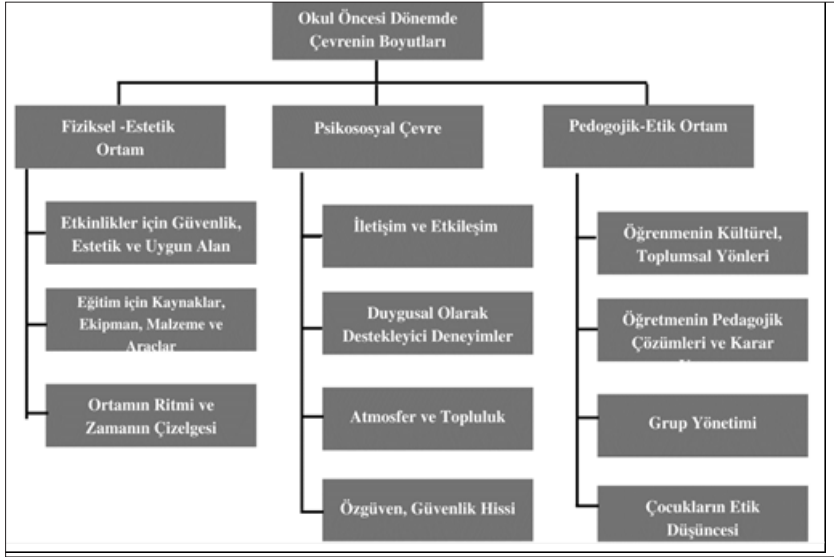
Okul Öncesi Dönemde Çevrenin Boyutları

Fiziksel -Estetik Ortam

Etkinlikler için Güvenlik, Estetik ve Uygun Alan

Eğitim için Kaynaklar, Ekipman, Malzeme ve Araçlar

Ortamın Ritmi ve Zamanın Çizelgesi

Psikososyal Çevre

İletişim ve Etkileşim

Duygusal Olarak Destekleyici Deneyimler

Atmosfer ve Topluluk

Özgüven, Güvenlik Hissi

Pedogojik-Etik Ortam

Öğrenmenin Kültürel, Toplumsal Yönleri

Öğretmenin Pedagojik Çözümleri ve Karar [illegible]

Grup Yönetimi

Çocukların Etik Düşüncesi